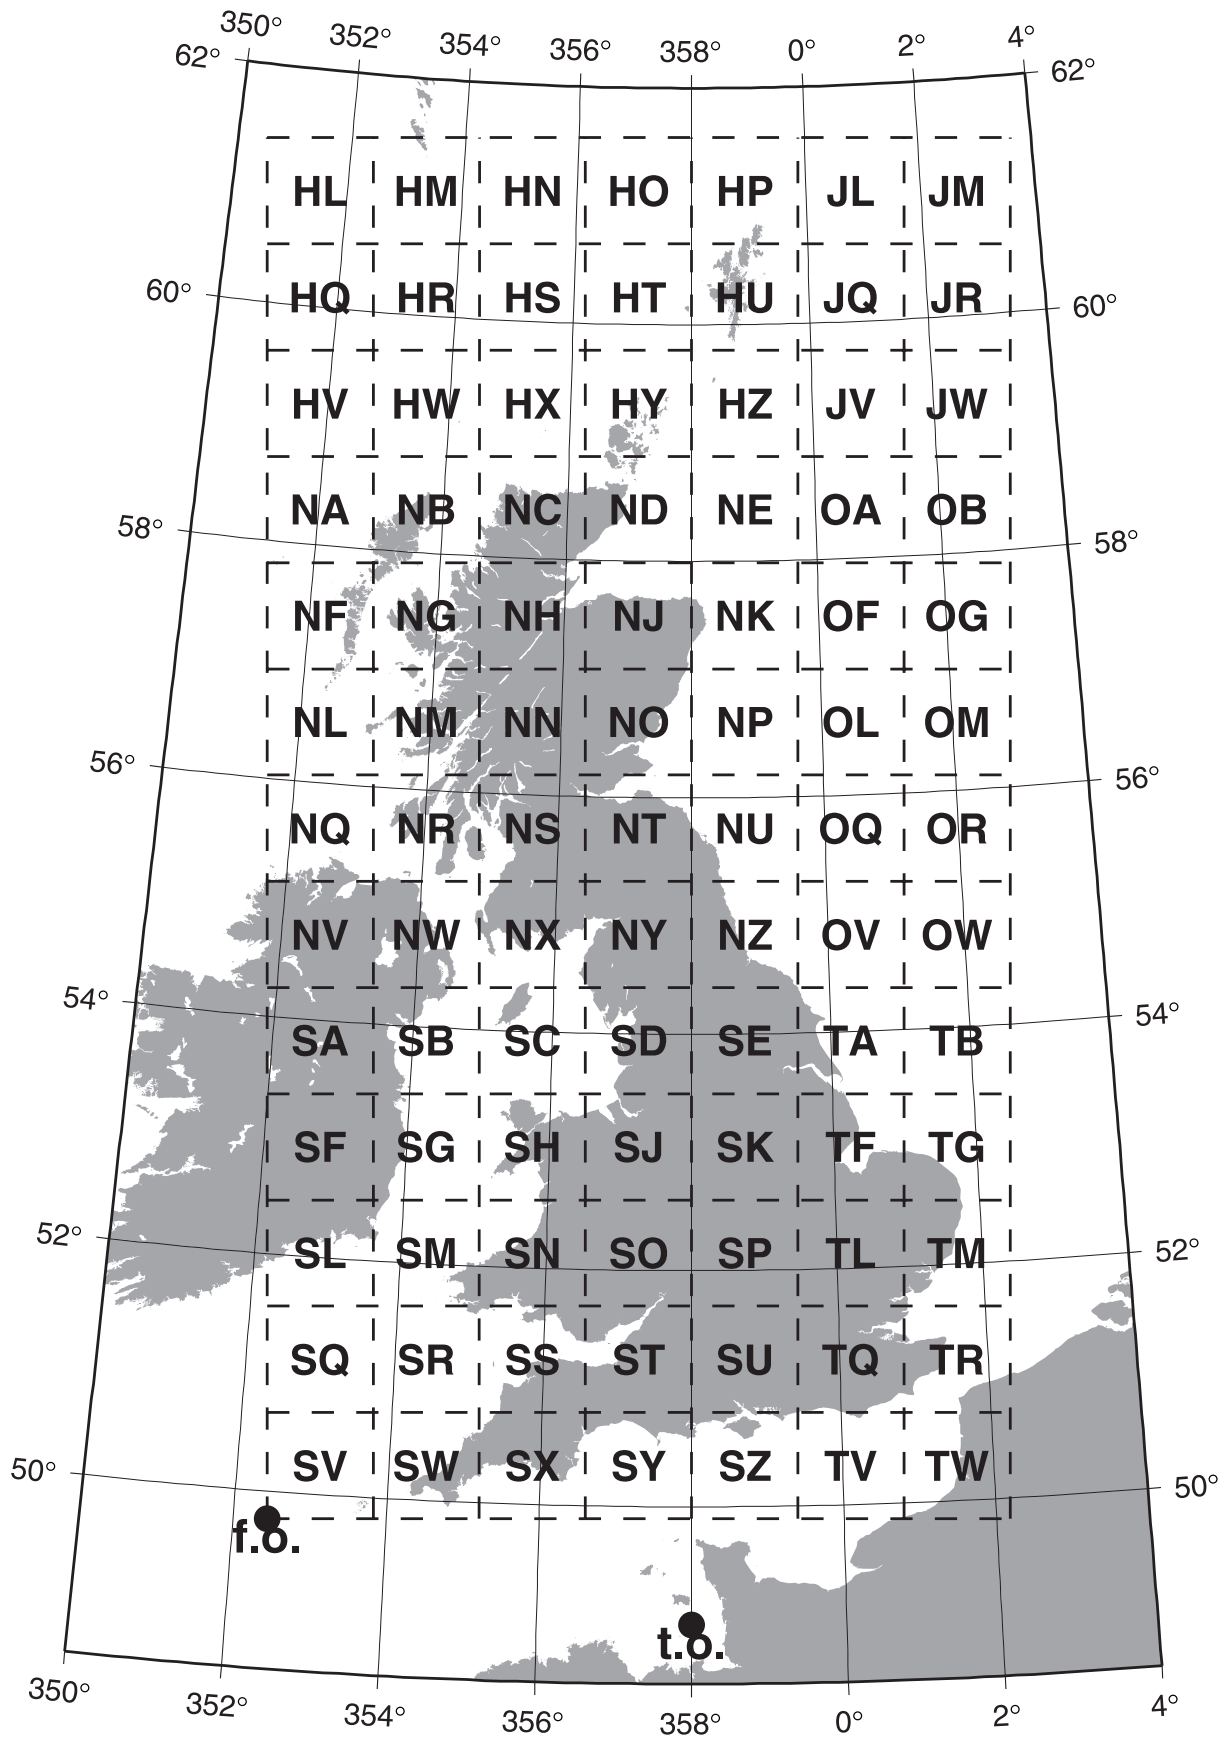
350° 352° 354° 356° 358° 0° 2° 4°
62° 62°

| HL | HM | HN | HO | HP | JL | JM |
|---|---|---|---|---|---|---|
| HQ | HR | HS | HT | HU | JQ | JR |
| HV | HW | HX | HY | HZ | JV | JW |
| NA | NB | NC | ND | NE | OA | OB |
| NF | NG | NH | NJ | NK | OF | OG |
| NL | NM | NN | NO | NP | OL | OM |
| NQ | NR | NS | NT | NU | OQ | OR |
| NV | NW | NX | NY | NZ | OV | OW |
| SA | SB | SC | SD | SE | TA | TB |
| SF | SG | SH | SJ | SK | TF | TG |
| SL | SM | SN | SO | SP | TL | TM |
| SQ | SR | SS | ST | SU | TQ | TR |
| SV | SW | SX | SY | SZ | TV | TW |

60° 60°
58° 58°
56° 56°
54° 54°
52° 52°
50° 50°

f.o.

t.o.

350° 352° 354° 356° 358° 0° 2° 4°